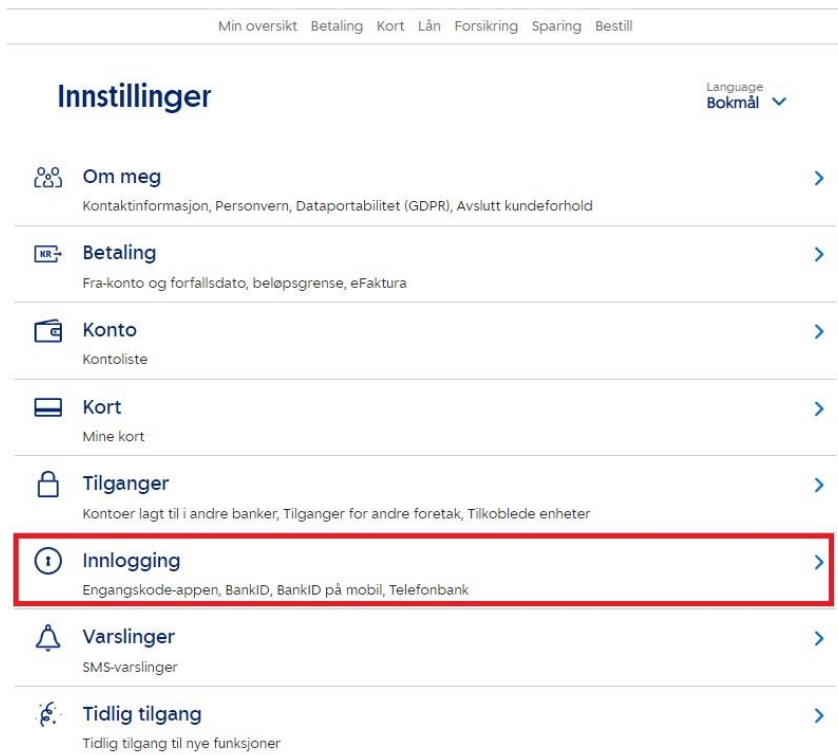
Min oversikt Betaling Kort Lån Forsikring Sparing Bestill

Innstillinger

Language
Bokmål

Om meg
Kontaktinformasjon, Personvern, Dataportabilitet (GDPR), Avslutt kundeforhold

KR
Betaling
Fra-konto og forfallsdato, beløpsgrense, eFaktura

Konto
Kontoliste

Kort
Mine kort

Tilganger
Kontoer lagt til i andre banker, Tilganger for andre foretak, Tilkoblede enheter

Innlogging
Engangskode-appen, BankID, BankID på mobil, Telefonbank

Varslinger
SMS-varslinger

Tidlig tilgang
Tidlig tilgang til nye funksjoner